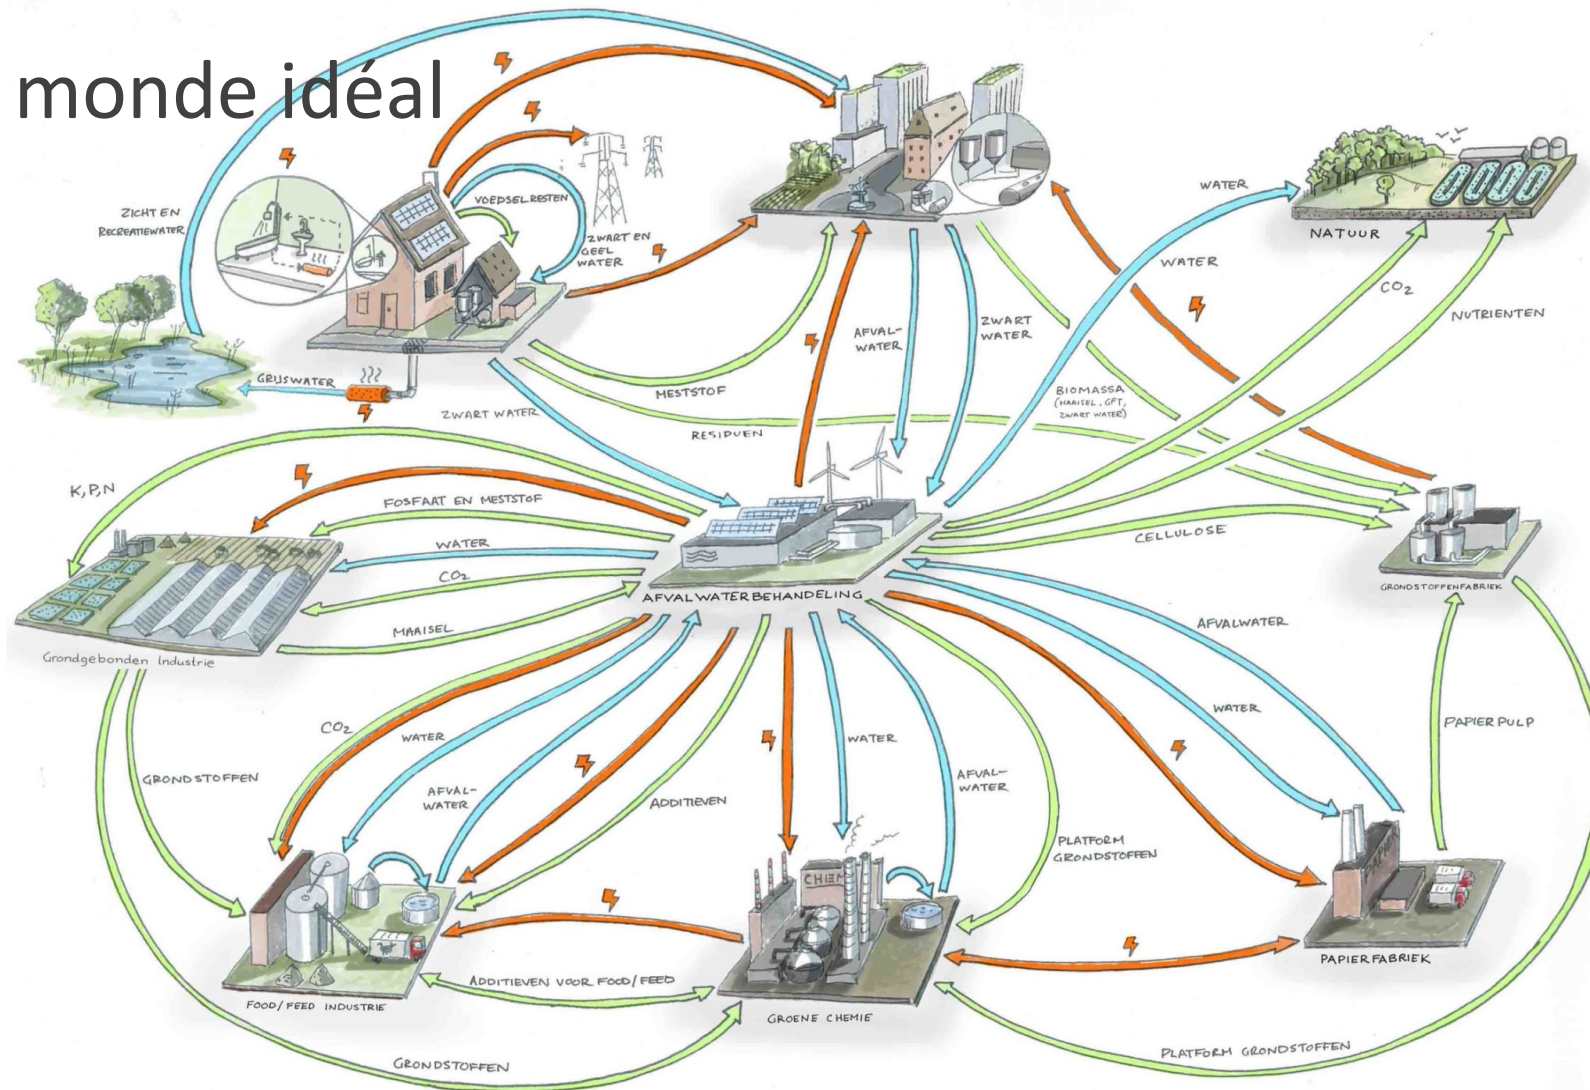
monde idéal

ZICHT EN RECREATIEWATER

VOEDSELRESTEN

ZWART EN GEEL WATER

GRIJSWATER

ZWART WATER

MESTSTOF

RESIDUEN

AFVAL-WATER

ZWART WATER

WATER

NATUUR

WATER

$CO_2$

NUTRIENTEN

BIOMASSA (MAAISEL, GFT, ZWART WATER)

K,P,N

FOSFAAT EN MESTSTOF

WATER

$CO_2$

MAAISEL

CELLULOSE

AFVALWATERBEHANDELING

GRONDSTOFFENFABRIEK

Grondgebonden Industrie

AFVALWATER

WATER

PAPIER PULP

$CO_2$

WATER

GRONDSTOFFEN

AFVAL-WATER

ADDITIEVEN

WATER

AFVAL-WATER

PLATFORM GRONDSTOFFEN

CHEM

PAPIERFABRIEK

FOOD/FEED INDUSTRIE

ADDITIEVEN VOOR FOOD/FEED

GROENE CHEMIE

GRONDSTOFFEN

PLATFORM GRONDSTOFFEN